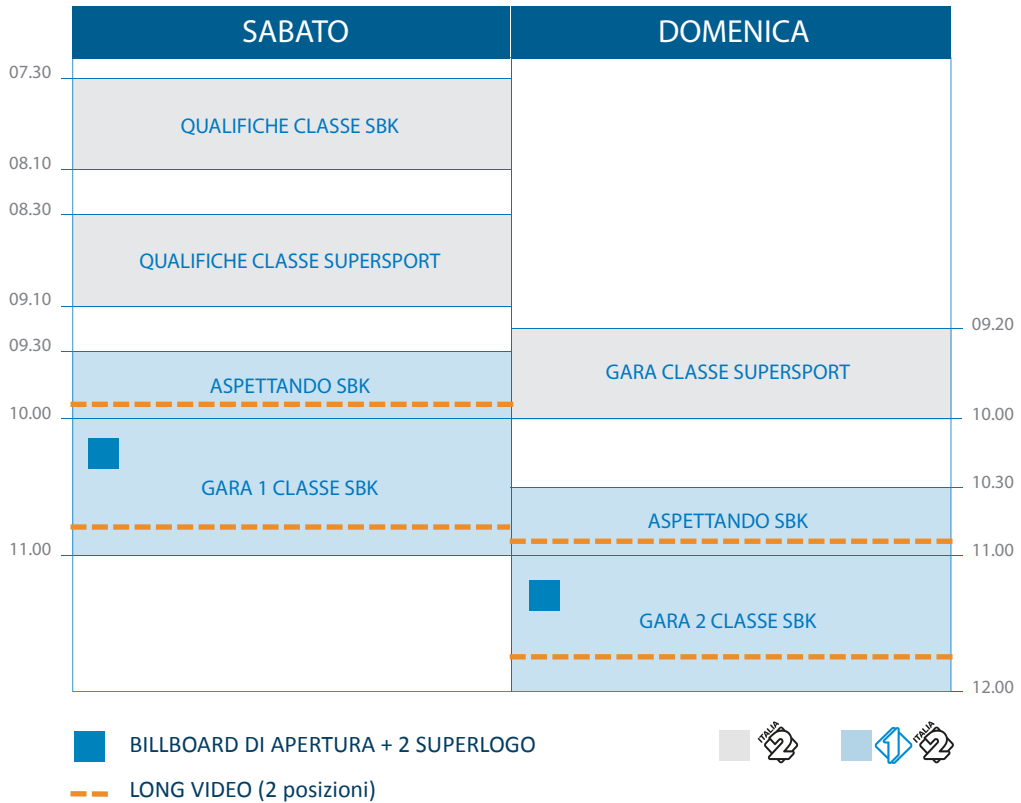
| | SABATO | DOMENICA | |
|---|---|---|---|
| 07.30 | QUALIFICHE CLASSE SBK | | |
| 08.10 | | | |
| 08.30 | QUALIFICHE CLASSE SUPERSPORT | | |
| 09.10 | | | 09.20 |
| 09.30 | ASPETTANDO SBK | GARA CLASSE SUPERSPORT | |
| 10.00 | GARA 1 CLASSE SBK | | 10.00 |
| | | ASPETTANDO SBK | 10.30 |
| 11.00 | | GARA 2 CLASSE SBK | 11.00 |
| | | | 12.00 |

BILLBOARD DI APERTURA + 2 SUPERLOGO

LONG VIDEO (2 posizioni)

ITALIA 2

1 ITALIA 2